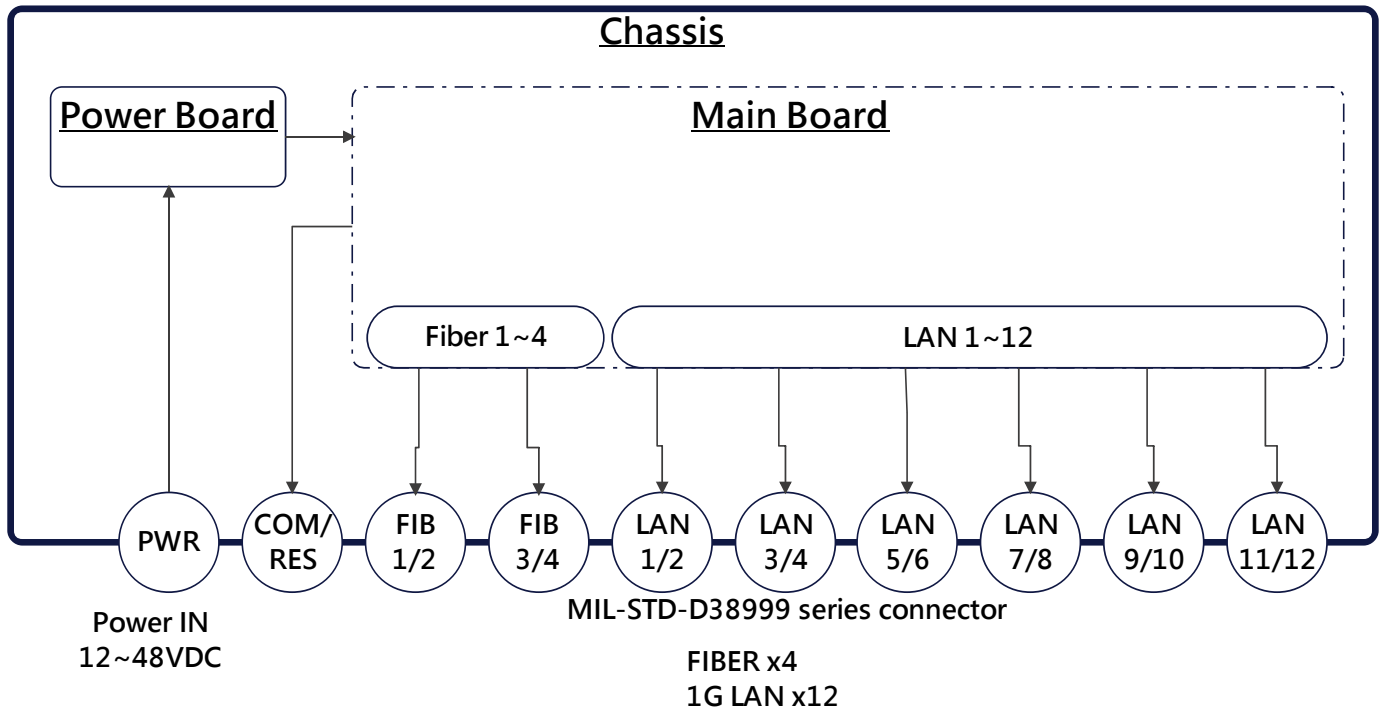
Chassis

Power Board

Main Board

Fiber 1~4

LAN 1~12

PWR

COM/ RES

FIB 1/2

FIB 3/4

LAN 1/2

LAN 3/4

LAN 5/6

LAN 7/8

LAN 9/10

LAN 11/12

Power IN
12~48VDC

MIL-STD-D38999 series connector

FIBER x4
1G LAN x12